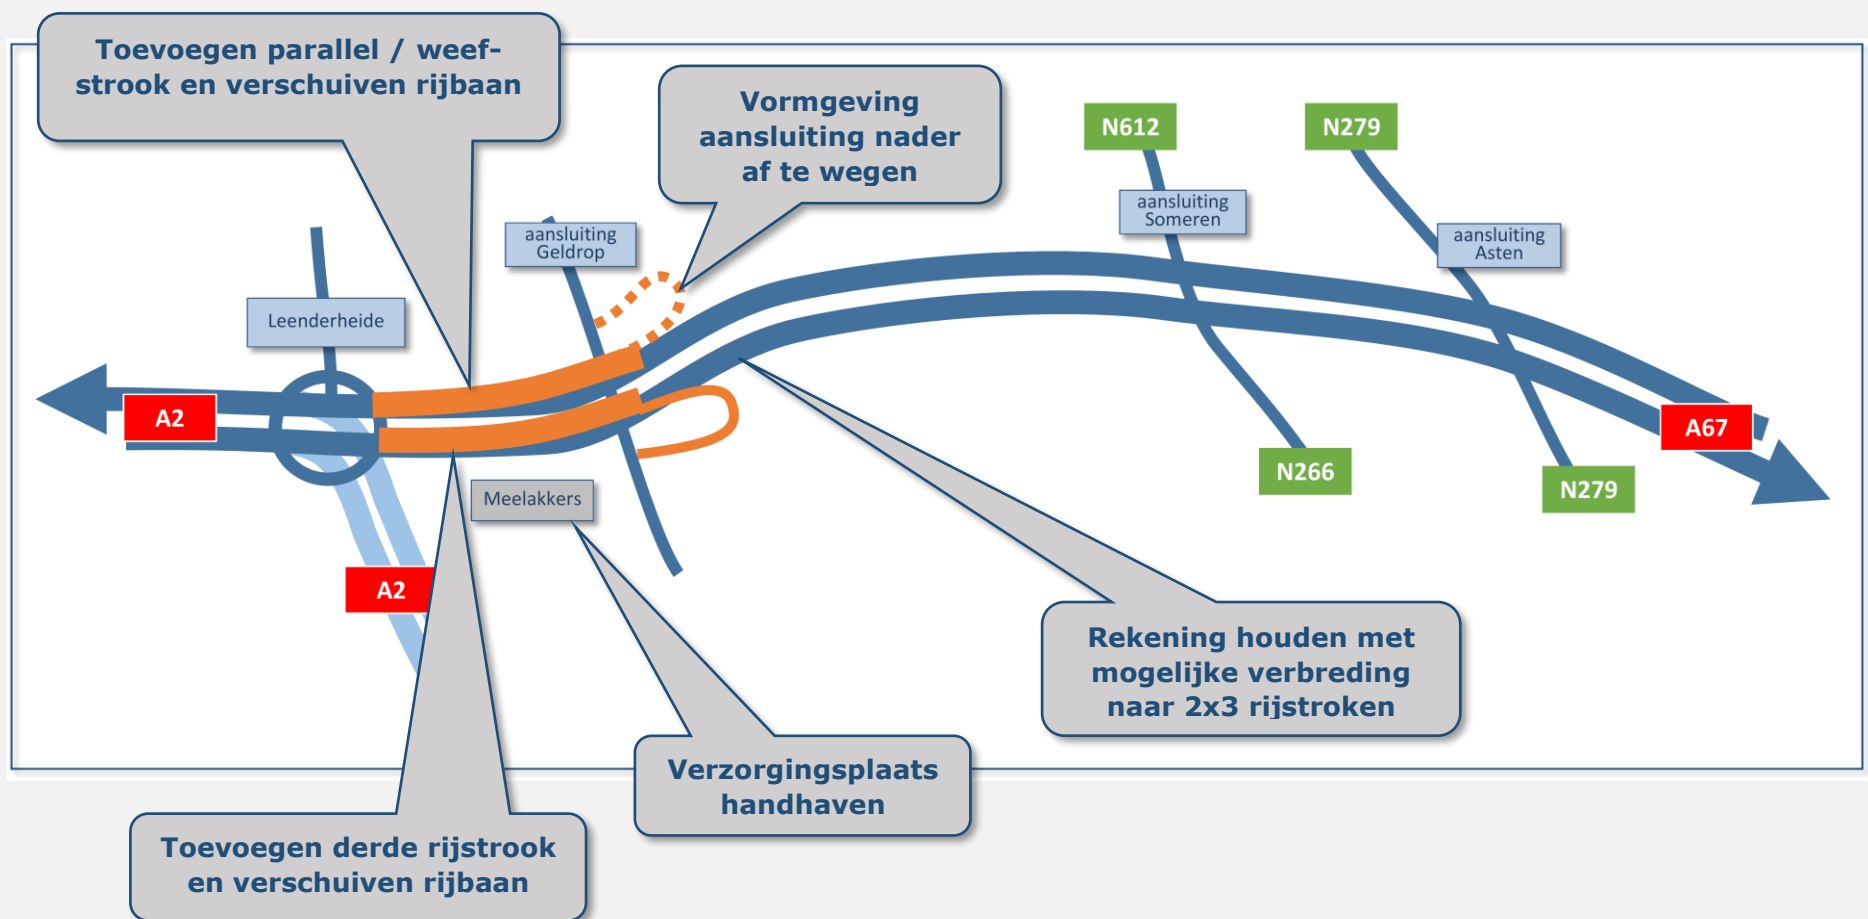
Toevoegen parallel / weefstrook en verschuiven rijbaan

Vormgeving aansluiting nader af te wegen

N612

N279

aansluiting Someren

aansluiting Asten

aansluiting Geldrop

Leenderheide

A2

A67

N266

N279

Meelakkers

A2

Rekening houden met mogelijke verbreding naar 2x3 rijstroken

Verzorgingsplaats handhaven

Toevoegen derde rijstrook en verschuiven rijbaan